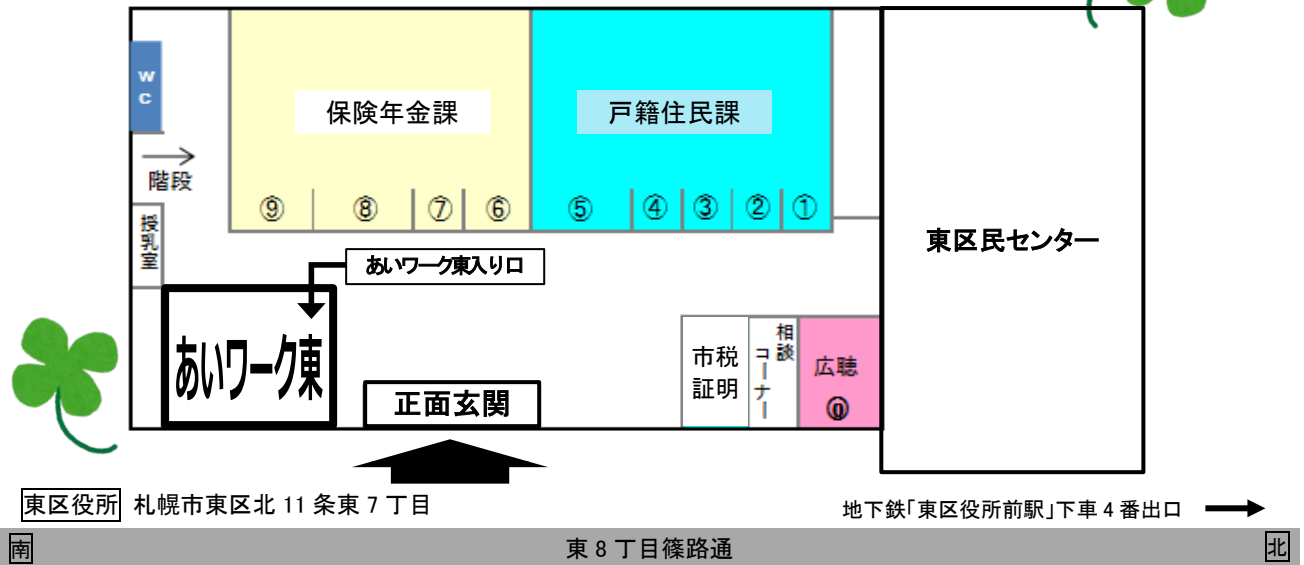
WC

階段

授乳室

保険年金課

⑨ ⑧ ⑦ ⑥

戸籍住民課

⑤ ④ ③ ② ①

東区民センター

あいワーク東入り口

あいワーク東

正面玄関

市税証明

相談コーナー

広聴 ⓪

東区役所 札幌市東区北 11 条東 7 丁目

地下鉄「東区役所前駅」下車 4 番出口

南 東 8 丁目篠路通 北